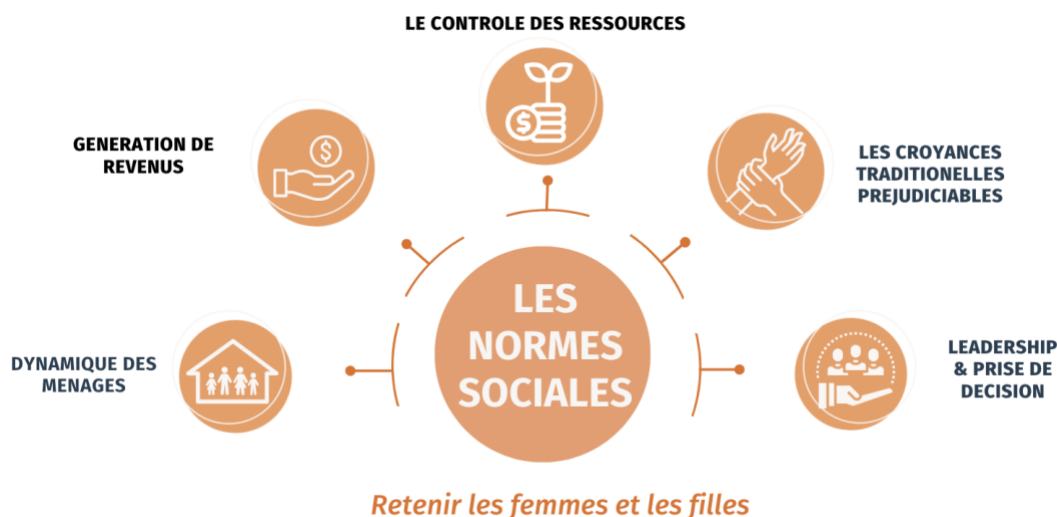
LE CONTROLE DES RESSOURCES

GENERATION DE REVENUS

LES CROYANCES TRADITIONELLES PREJUDICIABLES

LES NORMES SOCIALES

DYNAMIQUE DES MENAGES

LEADERSHIP & PRISE DE DECISION

Retenir les femmes et les filles